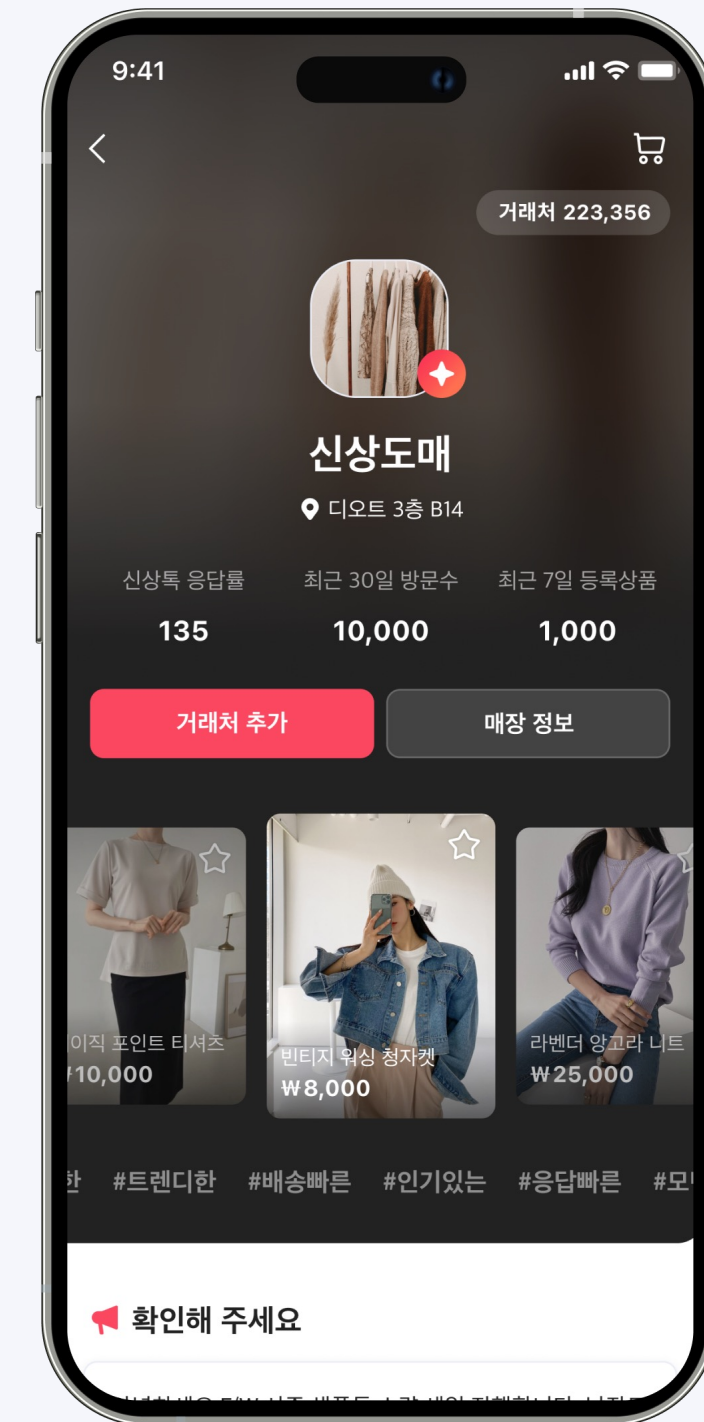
9:41

거래처 223,356

신상도매

디오트 3층 B14

신상톡 응답률
135

최근 30일 방문수
10,000

최근 7일 등록상품
1,000

거래처 추가

매장 정보

이직 포인트 티셔츠
₩10,000

빈티지 워싱 청자켓
₩8,000

라벤더 앙고라 니트
₩25,000

한 #트렌디한 #배송빠른 #인기있는 #응답빠른 #모

확인해 주세요

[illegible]